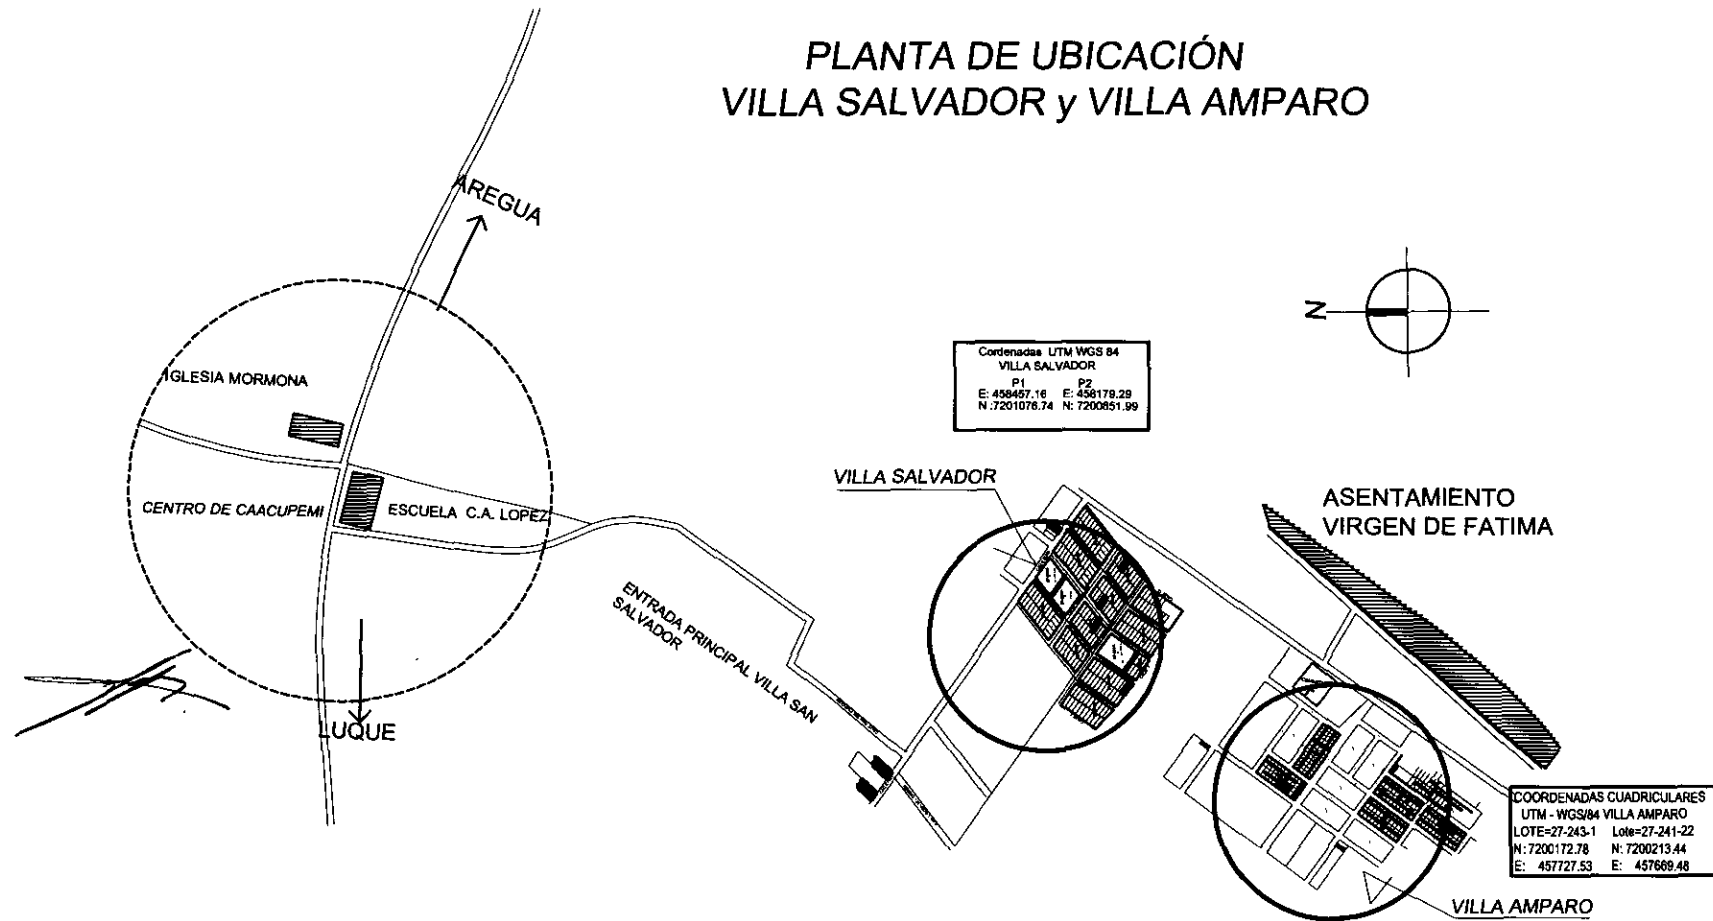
PLANTA DE UBICACIÓN
VILLA SALVADOR y VILLA AMPARO

AREGUA

N

Cordenadas UTM WGS 84
VILLA SALVADOR
P1 E: 458457.16 N: 7201076.74
P2 E: 458179.29 N: 7200851.99

IGLESIA MORMONA

VILLA SALVADOR

ASENTAMIENTO
VIRGEN DE FATIMA

CENTRO DE CAACUPEMI

ESCUELA C.A. LOPEZ

ENTRADA PRINCIPAL VILLA SAN SALVADOR

LUQUE

COORDENADAS CUADRICULARES
UTM - WGS/84 VILLA AMPARO

| LOTE=27-243-1 | Lote=27-241-22 |
|---|---|
| N: 7200172.78 | N: 7200213.44 |
| E: 457727.53 | E: 457669.48 |

VILLA AMPARO